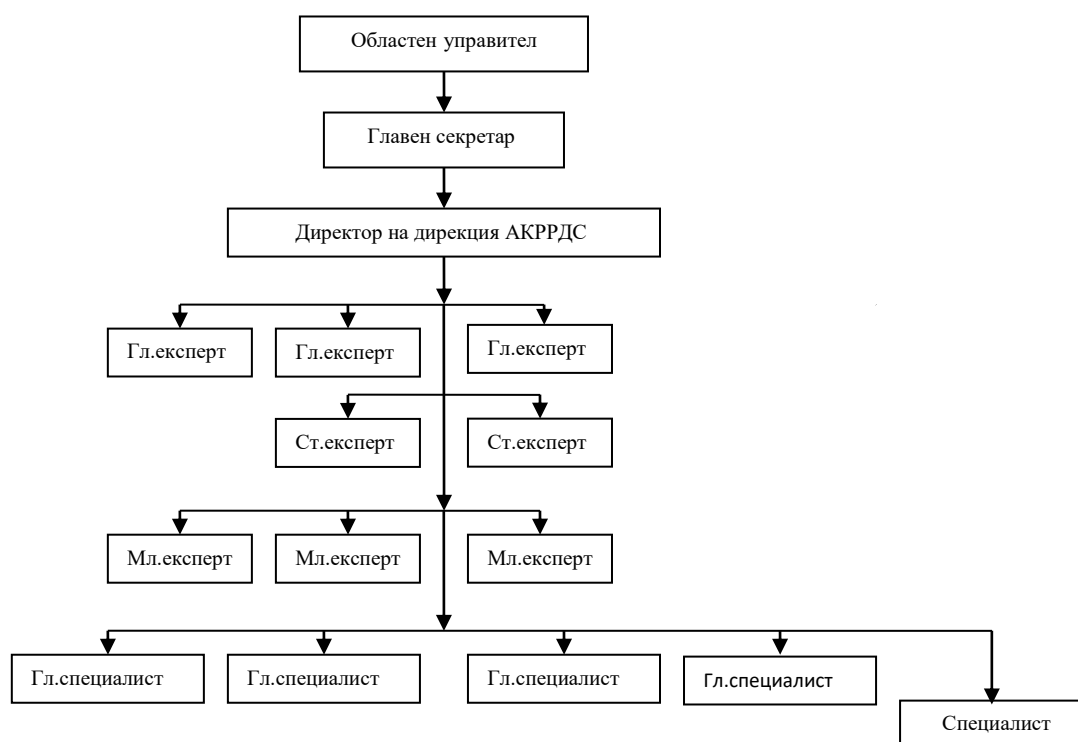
Областен управител

Главен секретар

Директор на дирекция АКРРДС

Гл.експерт

Гл.експерт

Гл.експерт

Ст.експерт

Ст.експерт

Мл.експерт

Мл.експерт

Мл.експерт

Гл.специалист

Гл.специалист

Гл.специалист

Гл.специалист

Специалист